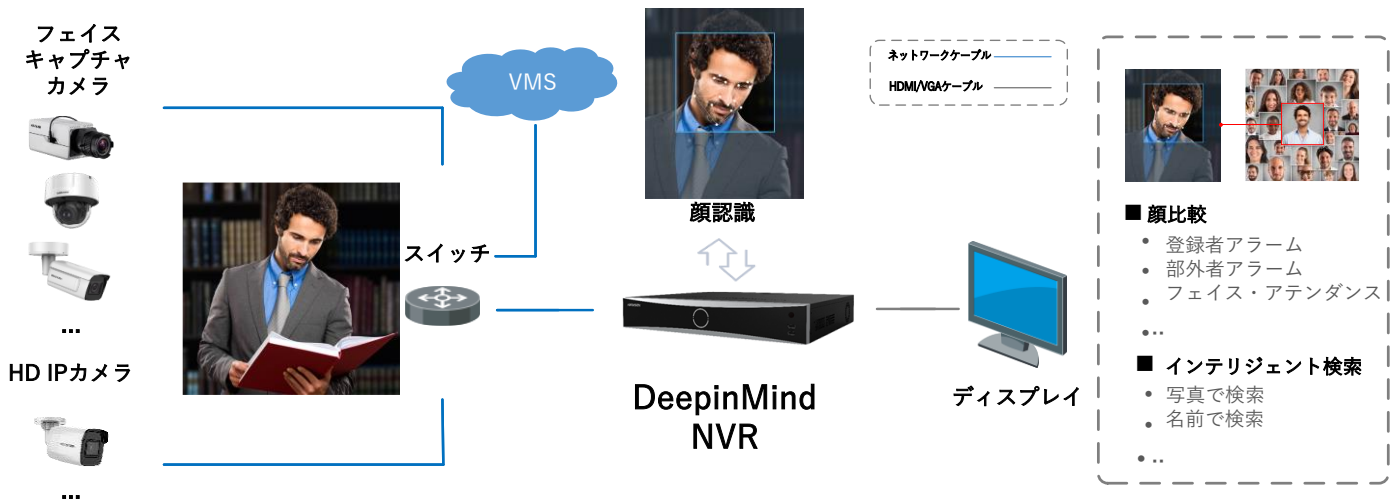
フェイスキャプチャカメラ

...

HD IPカメラ

...

VMS

スイッチ

顔認識

DeepinMind NVR

ネットワークケーブル

HDMI/VGAケーブル

ディスプレイ

■ 顔比較
• 登録者アラーム
• 部外者アラーム
• フェイス・アテンダンス
• ..

■ インテリジェント検索
• 写真で検索
• 名前で検索

• ..